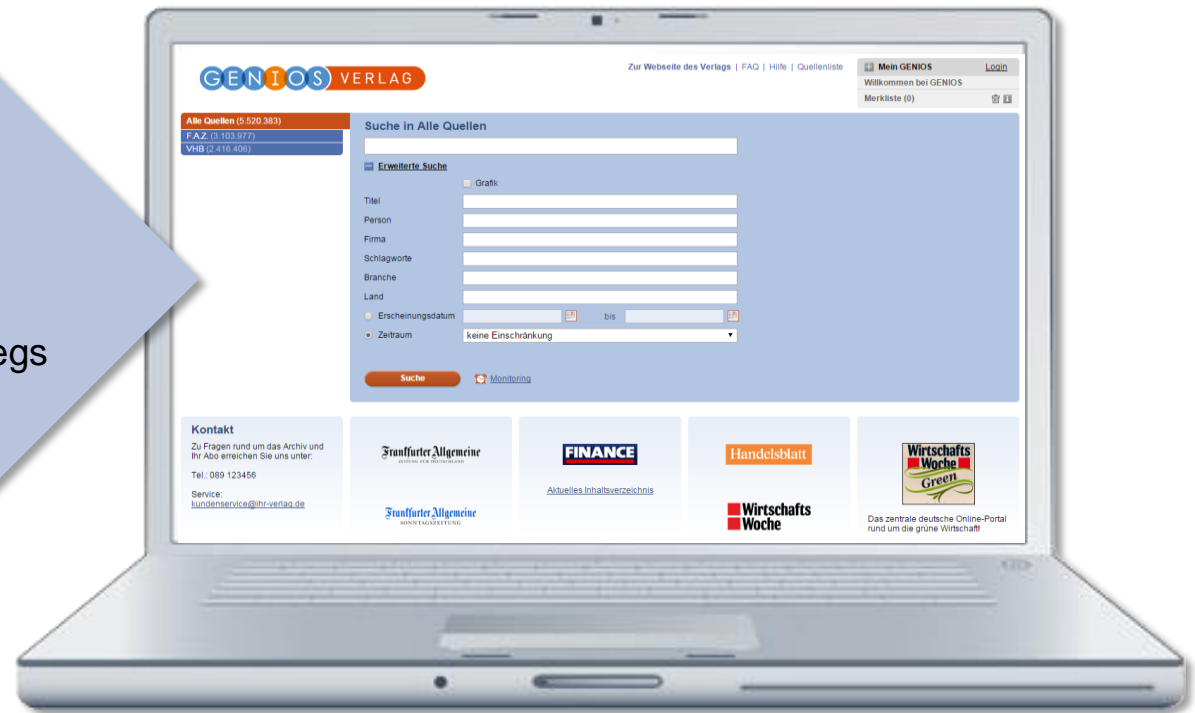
egs

GENIOS VERLAG

Zur Webseite des Verlags | FAQ | Hilfe | Quellenliste

Mein GENIOS Login
Willkommen bei GENIOS
Merkliste (0)

Alle Quellen (5.520.383)
F.A.Z. (3.103.977)
VHB (2.416.406)

Suche in Alle Quellen

Erweiterte Suche

Grafik

Titel

Person

Firma

Schlagworte

Branche

Land

Erscheinungsdatum bis

Zeitraum keine Einschränkung

Suche

Monitoring

Kontakt

Zu Fragen rund um das Archiv und Ihr Abo erreichen Sie uns unter:

Tel.: 089 123456

Service:
kundenservice@ihr-verlag.de

Frankfurter Allgemeine
ZEITUNG FÜR DEUTSCHLAND

Frankfurter Allgemeine
SONNTAGSZEITUNG

FINANCE

Aktuelles Inhaltsverzeichnis

Handelsblatt

Wirtschafts Woche

Wirtschafts Woche Green

Das zentrale deutsche Online-Portal rund um die grüne Wirtschaft!